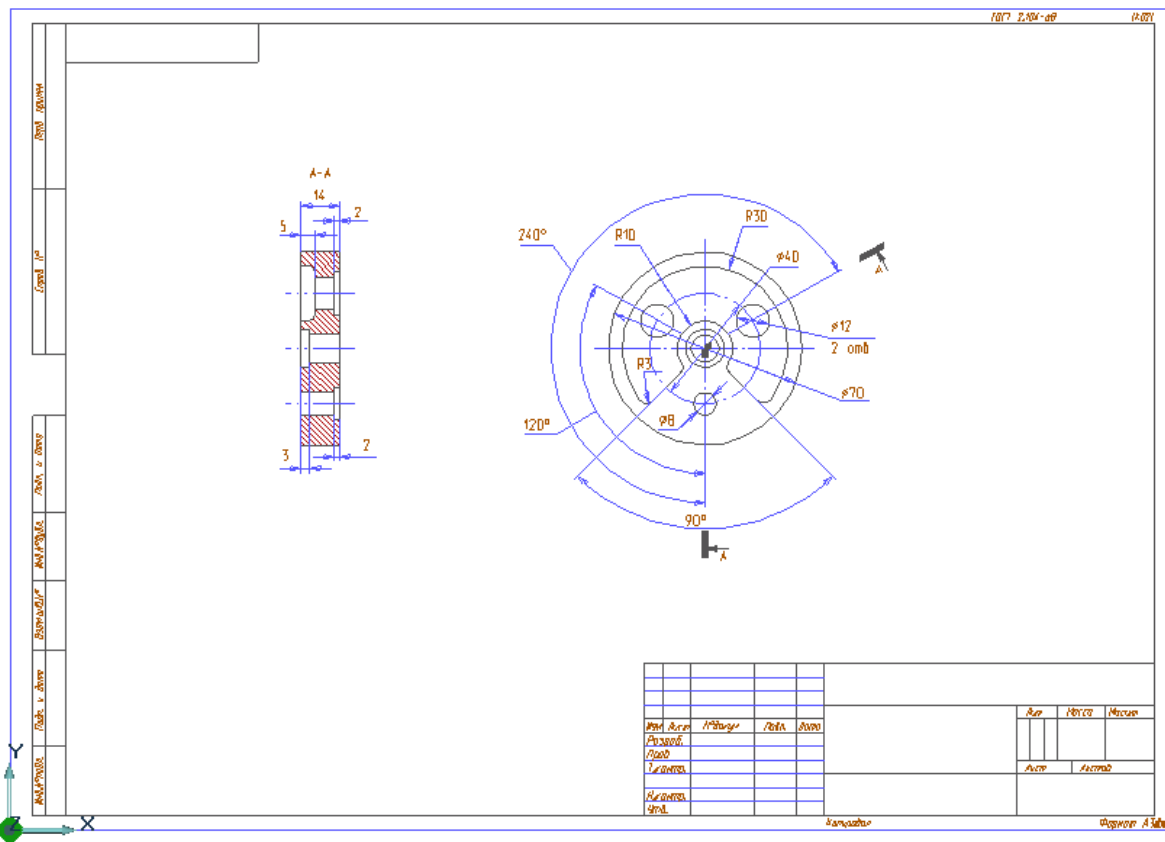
ГОСТ 2.104-68 Ф.001

Перв. примен.

Справ. №

Подп. и дата

Инв.№ дубл.

Взам.инв.№

Подп. и дата

Инв.№подл.

А-А

14

5

2

3

7

240°

R10

R30

⌀40

⌀12

2 отв

R3

⌀8

⌀70

120°

90°

А

А

Изм. Лист № докум. Подп. Дата

Разраб.

Пров.

Т.контр.

Н.контр.

Утв.

Лит. Масса Масштаб

Лист Листов

Копировал

Формат А4

Y

X